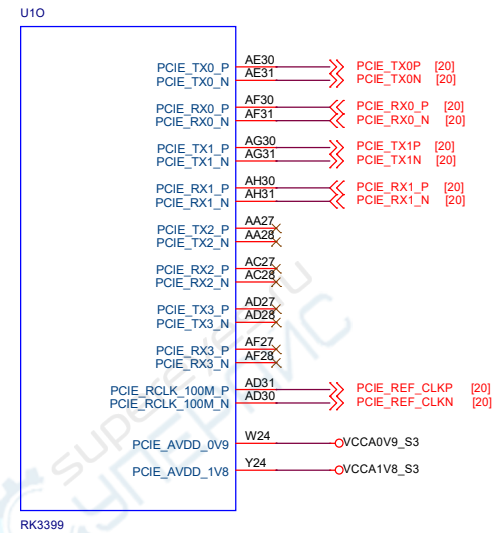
U1O

PCIE_TX0_P
PCIE_TX0_N
PCIE_RX0_P
PCIE_RX0_N
PCIE_TX1_P
PCIE_TX1_N
PCIE_RX1_P
PCIE_RX1_N
PCIE_TX2_P
PCIE_TX2_N
PCIE_RX2_P
PCIE_RX2_N
PCIE_TX3_P
PCIE_TX3_N
PCIE_RX3_P
PCIE_RX3_N
PCIE_RCLK_100M_P
PCIE_RCLK_100M_N
PCIE_AVDD_0V9
PCIE_AVDD_1V8

AE30
AE31
AF30
AF31
AG30
AG31
AH30
AH31
AA27
AA28
AC27
AC28
AD27
AD28
AF27
AF28
AD31
AD30
W24
Y24

PCIE_TX0P [20]
PCIE_TX0N [20]
PCIE_RX0_P [20]
PCIE_RX0_N [20]
PCIE_TX1P [20]
PCIE_TX1N [20]
PCIE_RX1_P [20]
PCIE_RX1_N [20]
PCIE_REF_CLKP [20]
PCIE_REF_CLKN [20]
VCCA0V9_S3
VCCA1V8_S3

RK3399